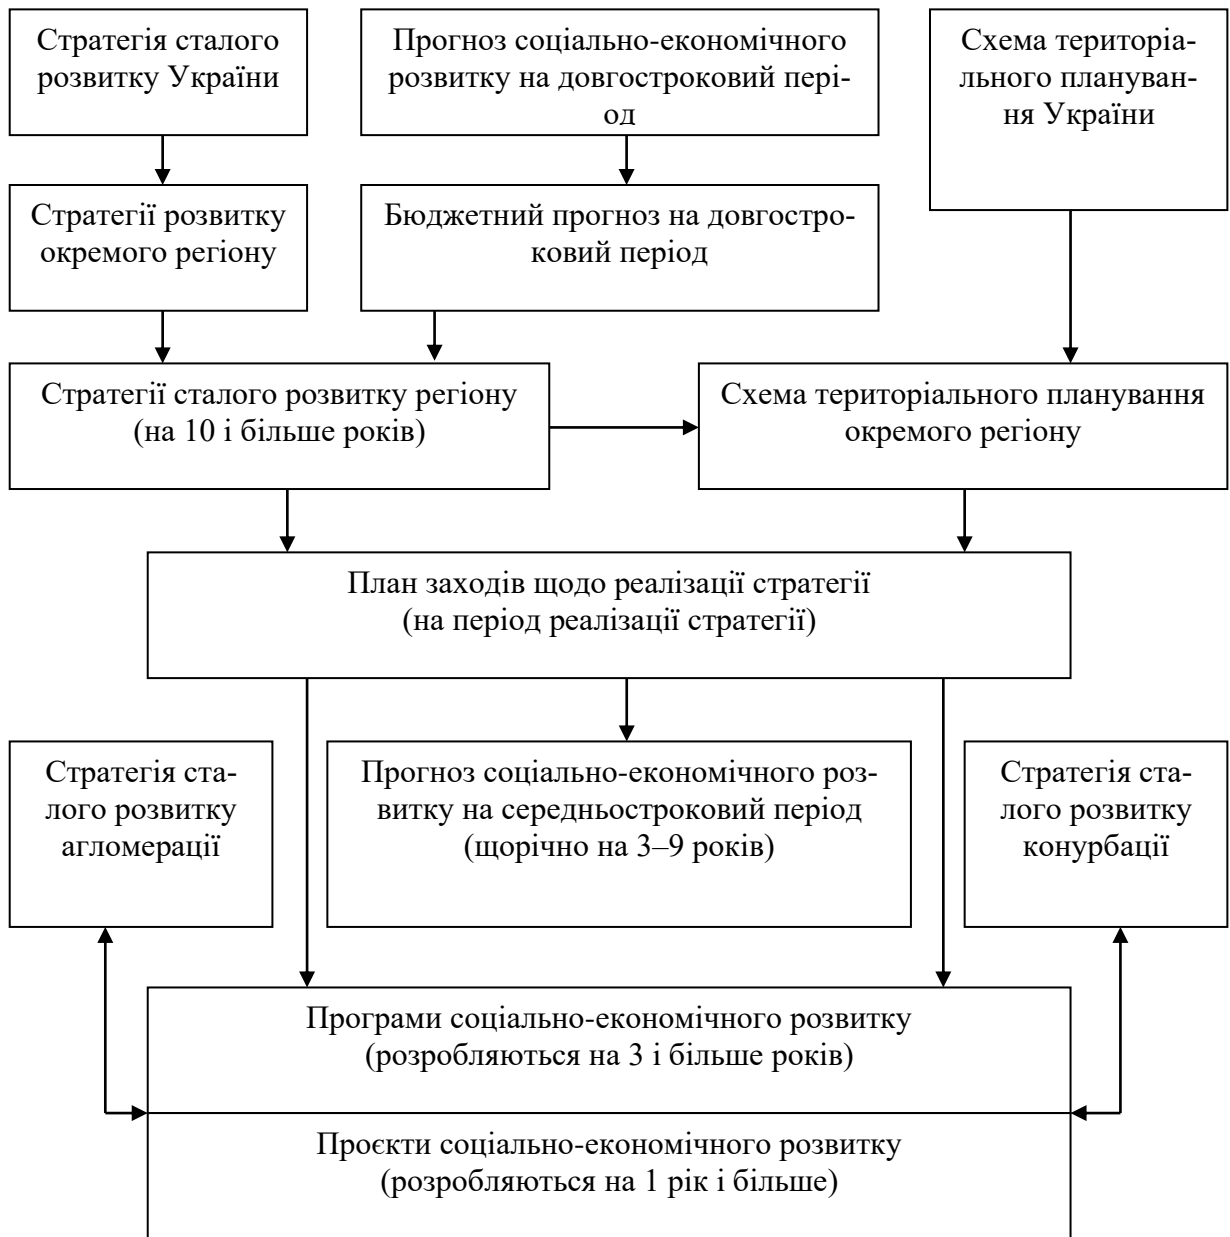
Стратегія сталого розвитку України

Прогноз соціально-економічного розвитку на довгостроковий період

Схема територіального планування України

Стратегії розвитку окремого регіону

Бюджетний прогноз на довгостроковий період

Стратегії сталого розвитку регіону (на 10 і більше років)

Схема територіального планування окремого регіону

План заходів щодо реалізації стратегії (на період реалізації стратегії)

Стратегія сталого розвитку агломерації

Прогноз соціально-економічного розвитку на середньостроковий період (щорічно на 3–9 років)

Стратегія сталого розвитку конурбації

Програми соціально-економічного розвитку (розробляються на 3 і більше років)

Проєкти соціально-економічного розвитку (розробляються на 1 рік і більше)